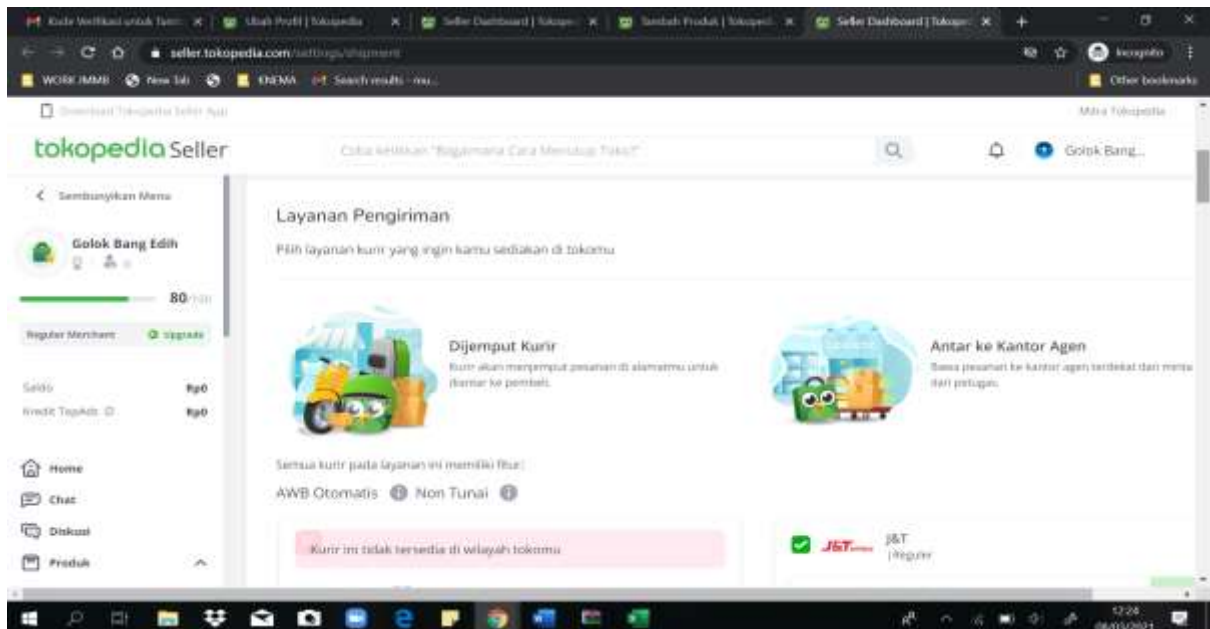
Kode Verifikasi untuk Tam | Ubah Profil | Tokopedia | Seller Dashboard | Tokope | Tambah Produk | Tokoped | Seller Dashboard | Tokope

seller.tokopedia.com/settings/shipment

Incognito

WORK IMMB | New Tab | KNEMA | Search results - mu...

Other bookmarks

Download Tokopedia Seller App

Mitra Tokopedia

tokopedia Seller

Coba ketikkan "Bagaimana Cara Menutup Toko?"

Golok Bang...

< Sembunyikan Menu

Golok Bang Edih

80/100

Regular Merchant

Upgrade

Saldo Rp0

Kredit TopAds Rp0

Home

Chat

Diskusi

Produk

Layanan Pengiriman

Pilih layanan kurir yang ingin kamu sediakan di tokomu

Dijemput Kurir

Kurir akan menjemput pesanan di alamatmu untuk diantar ke pembeli.

Antar ke Kantor Agen

Bawa pesanan ke kantor agen terdekat dari menu dari petugas.

Semua kurir pada layanan ini memiliki fitur:

AWB Otomatis Non Tunai

Kurir ini tidak tersedia di wilayah tokomu

J&T

J&T

Reguler

12:24